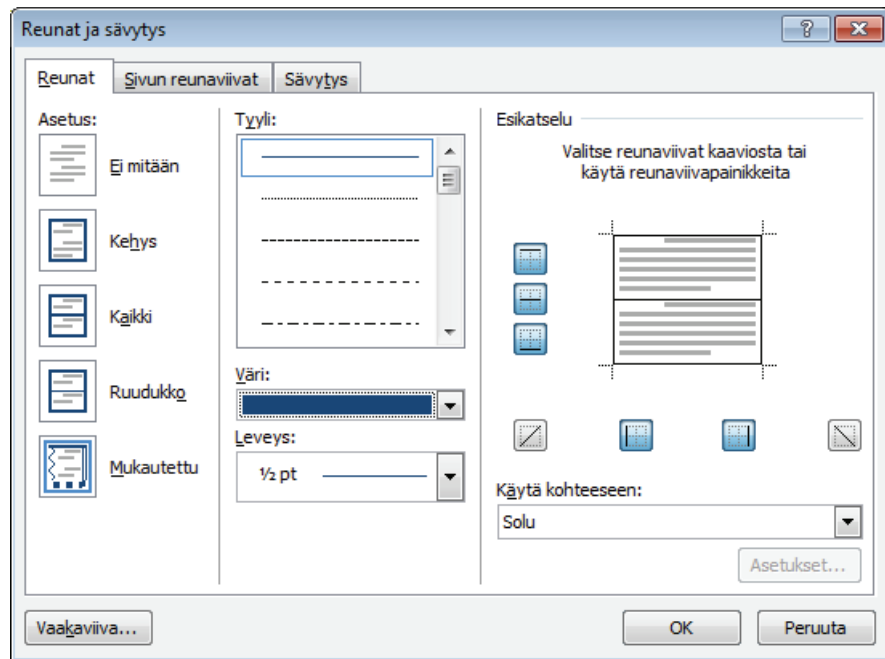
Reunat ja sävytys

Reunat | Sivun reunaviivat | Sävytys

Asetus:

Ei mitään

Kehys

Kaikki

Ruudukko

Mukautettu

Tyyli:

Väri:

Leveys:

½ pt

Esikatselu

Valitse reunaviivat kaaviosta tai käytä reunaviivapainikkeita

Käytä kohteeseen:

Solu

Asetukset...

Vaakaviiva...

OK

Peruuta